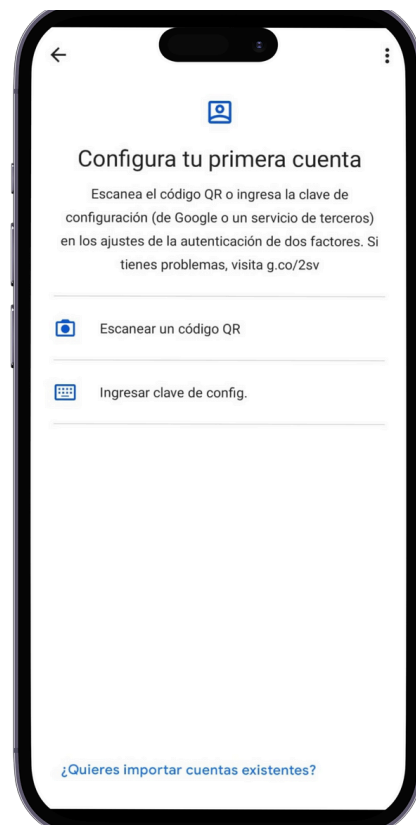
Configura tu primera cuenta

Escanea el código QR o ingresa la clave de configuración (de Google o un servicio de terceros) en los ajustes de la autenticación de dos factores. Si tienes problemas, visita g.co/2sv

Escanear un código QR

Ingresar clave de config.

¿Quieres importar cuentas existentes?